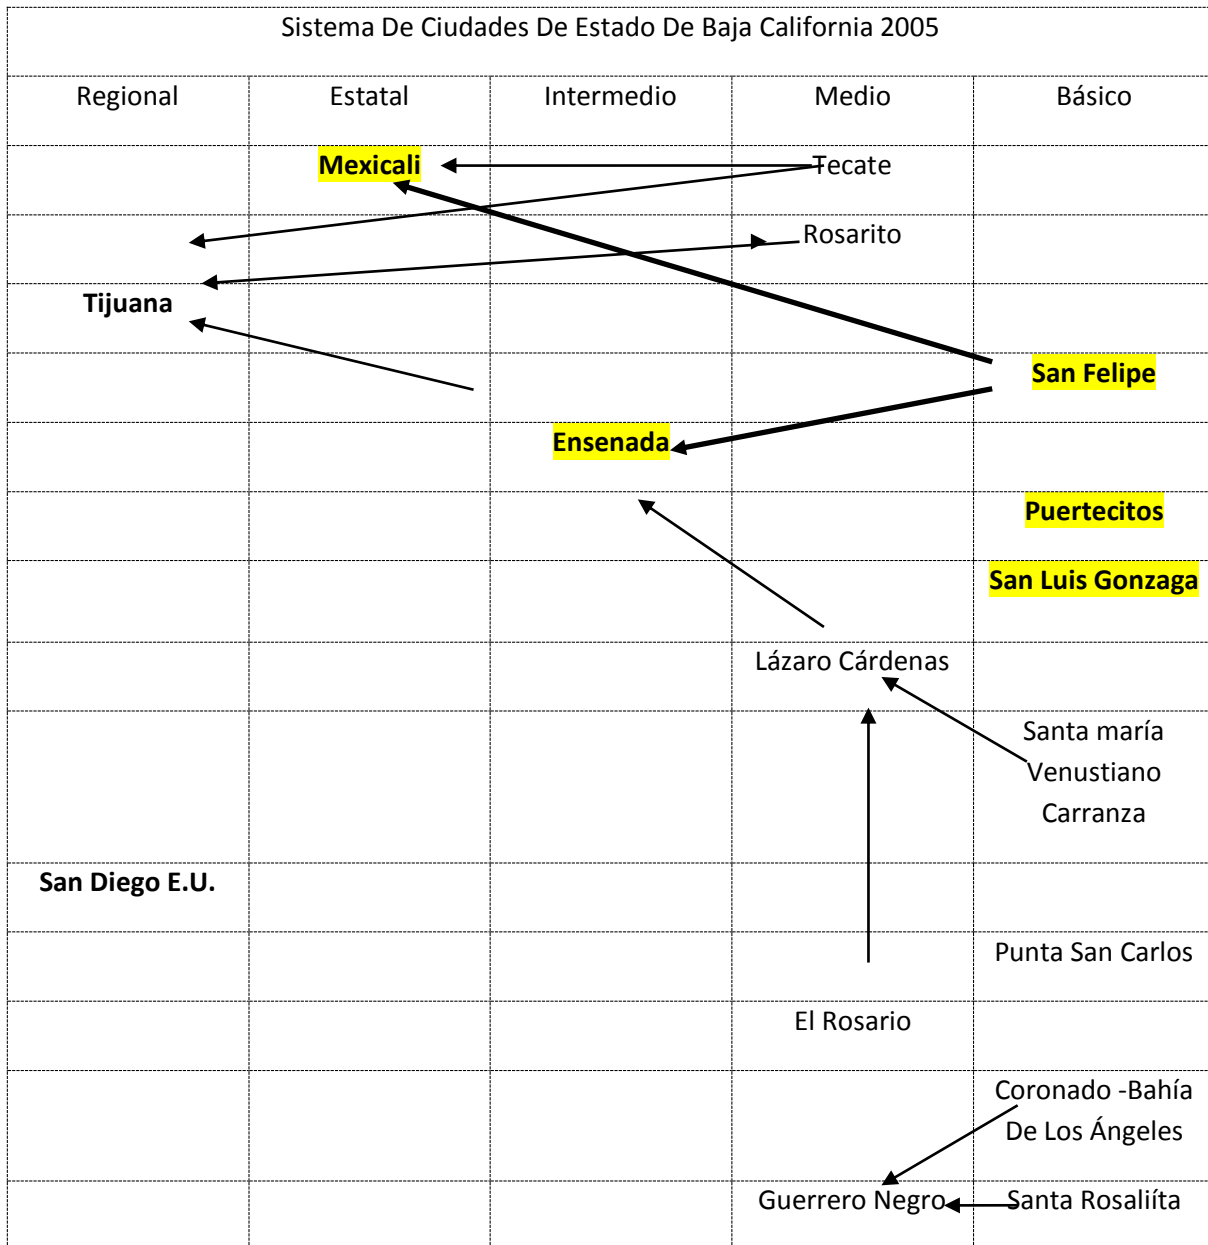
Sistema De Ciudades De Estado De Baja California 2005

| Regional | Estatal | Intermedio | Medio | Básico |
|---|---|---|---|---|
| | **Mexicali** | | Tecate | |
| | | | Rosarito | |
| **Tijuana** | | | | |
| | | | | **San Felipe** |
| | | **Ensenada** | | |
| | | | | **Puertecitos** |
| | | | | **San Luis Gonzaga** |
| | | | Lázaro Cárdenas | |
| | | | | Santa maría Venustiano Carranza |
| **San Diego E.U.** | | | | |
| | | | | Punta San Carlos |
| | | | El Rosario | |
| | | | | Coronado -Bahía De Los Ángeles |
| | | | Guerrero Negro | Santa Rosaliíta |